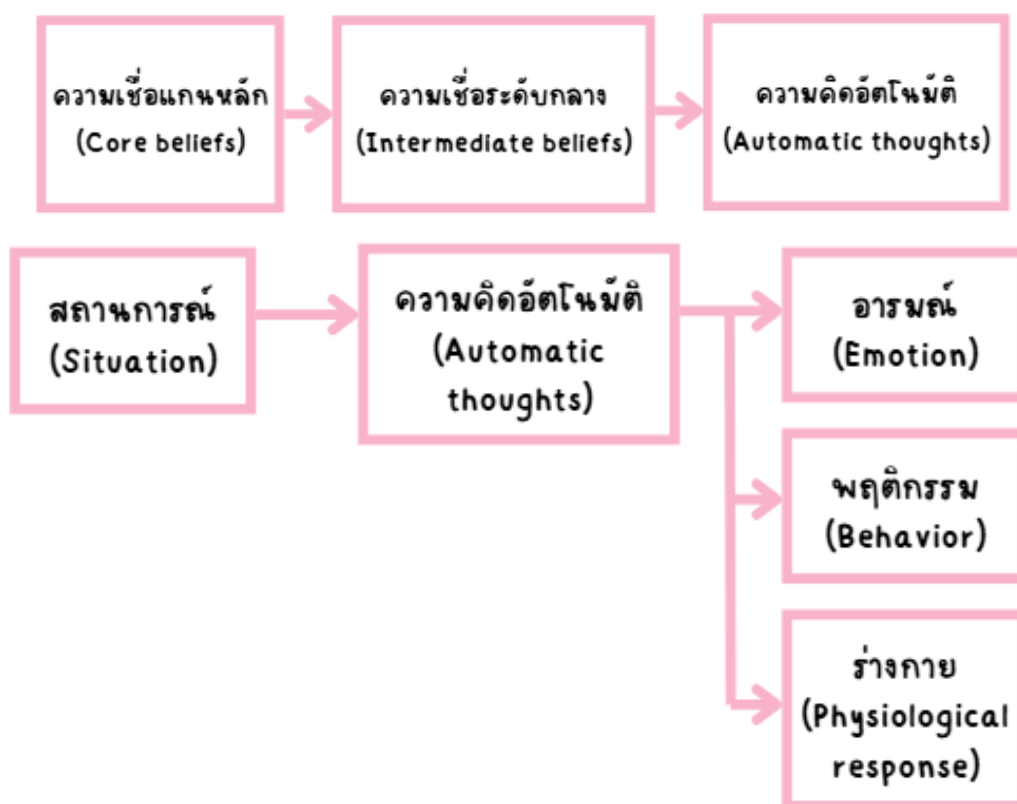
ความเชื่อแกนหลัก (Core beliefs)

ความเชื่อระดับกลาง (Intermediate beliefs)

ความคิดอัตโนมัติ (Automatic thoughts)

สถานการณ์ (Situation)

ความคิดอัตโนมัติ (Automatic thoughts)

อารมณ์ (Emotion)

พฤติกรรม (Behavior)

ร่างกาย (Physiological response)